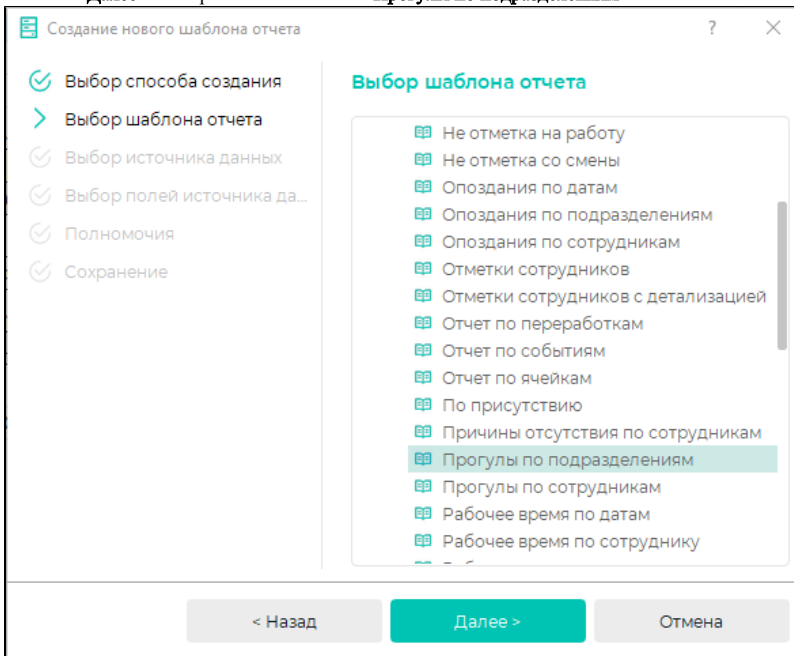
Создание нового шаблона отчета

?

Выбор способа создания
Выбор шаблона отчета
Выбор источника данных
Выбор полей источника да...
Полномочия
Сохранение

Выбор шаблона отчета

Не отметка на работу
Не отметка со смены
Опоздания по датам
Опоздания по подразделениям
Опоздания по сотрудникам
Отметки сотрудников
Отметки сотрудников с детализацией
Отчет по переработкам
Отчет по событиям
Отчет по ячейкам
По присутствию
Причины отсутствия по сотрудникам
Прогулы по подразделениям
Прогулы по сотрудникам
Рабочее время по датам
Рабочее время по сотруднику
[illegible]

< Назад
Далее >
Отмена